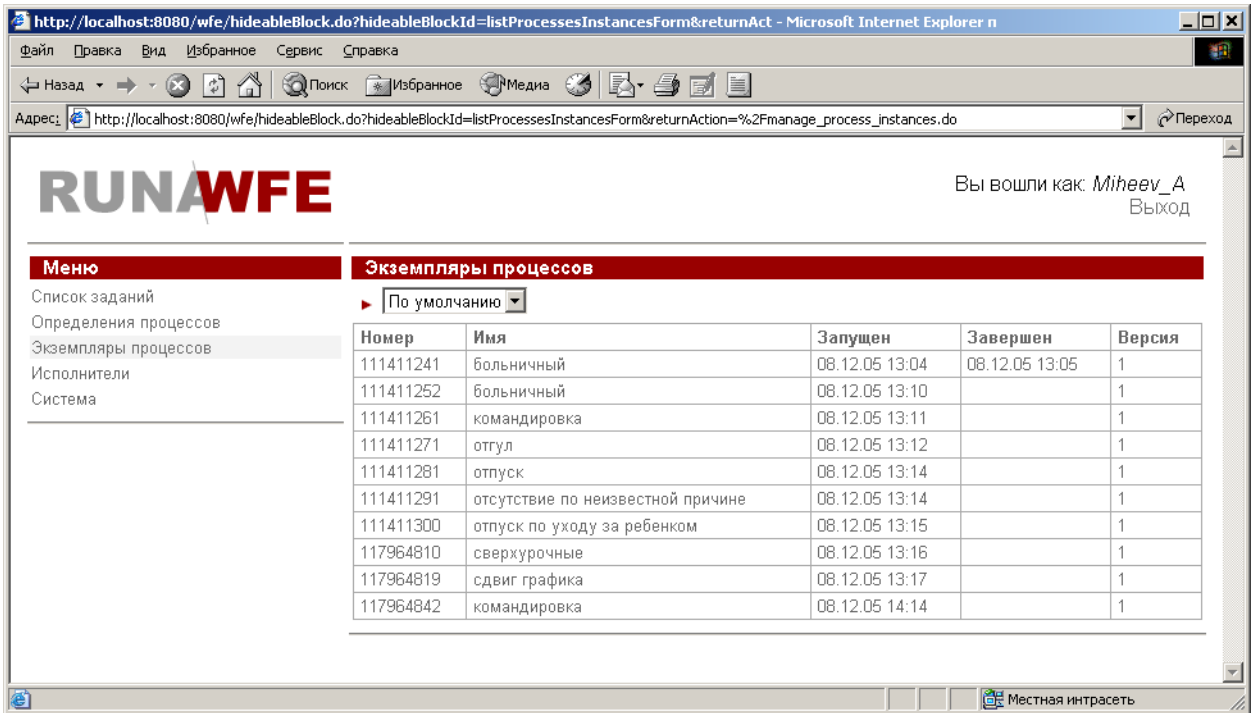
http://localhost:8080/wfe/hideableBlock.do?hideableBlockId=listProcessesInstancesForm&returnAct - Microsoft Internet Explorer n

Файл Правка Вид Избранное Сервис Справка

Назад Поиск Избранное Медиа

Адрес: http://localhost:8080/wfe/hideableBlock.do?hideableBlockId=listProcessesInstancesForm&returnAction=%2Fmanage_process_instances.do Переход

RUNAWFE

Вы вошли как: Miheev_A
Выход

Меню
Список заданий
Определения процессов
Экземпляры процессов
Исполнители
Система

Экземпляры процессов

По умолчанию

| Номер | Имя | Запущен | Завершен | Версия |
|---|---|---|---|---|
| 111411241 | больничный | 08.12.05 13:04 | 08.12.05 13:05 | 1 |
| 111411252 | больничный | 08.12.05 13:10 | | 1 |
| 111411261 | командировка | 08.12.05 13:11 | | 1 |
| 111411271 | отгул | 08.12.05 13:12 | | 1 |
| 111411281 | отпуск | 08.12.05 13:14 | | 1 |
| 111411291 | отсутствие по неизвестной причине | 08.12.05 13:14 | | 1 |
| 111411300 | отпуск по уходу за ребенком | 08.12.05 13:15 | | 1 |
| 117964810 | сверхурочные | 08.12.05 13:16 | | 1 |
| 117964819 | сдвиг графика | 08.12.05 13:17 | | 1 |
| 117964842 | командировка | 08.12.05 14:14 | | 1 |

Местная интрасеть